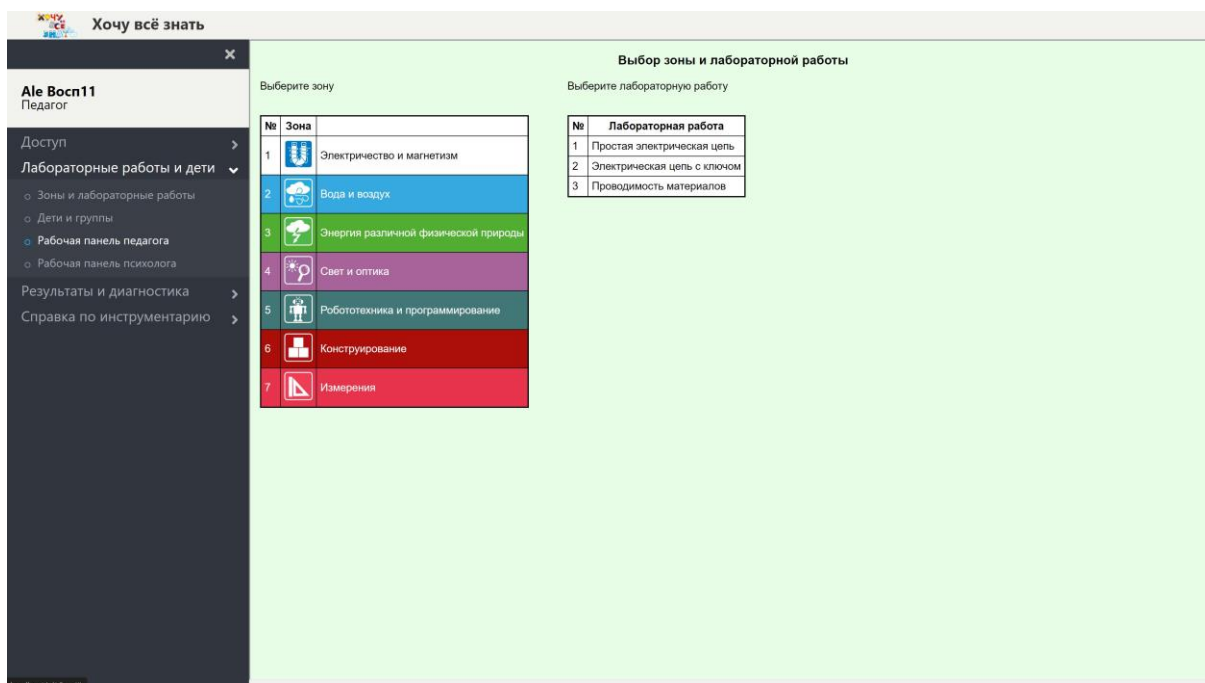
Хочу всё знать

Хочу всё знать

×

Ale Восп11
Педагог

Доступ >
Лабораторные работы и дети
○ Зоны и лабораторные работы
○ Дети и группы
○ Рабочая панель педагога
○ Рабочая панель психолога
Результаты и диагностика >
Справка по инструментарию >

Выбор зоны и лабораторной работы

Выберите зону

| № | Зона | |
|---|---|---|
| 1 | | Электричество и магнетизм |
| 2 | | Вода и воздух |
| 3 | | Энергия различной физической природы |
| 4 | | Свет и оптика |
| 5 | | Робототехника и программирование |
| 6 | | Конструирование |
| 7 | | Измерения |

Выберите лабораторную работу

| № | Лабораторная работа |
|---|---|
| 1 | Простая электрическая цепь |
| 2 | Электрическая цепь с ключом |
| 3 | Проводимость материалов |